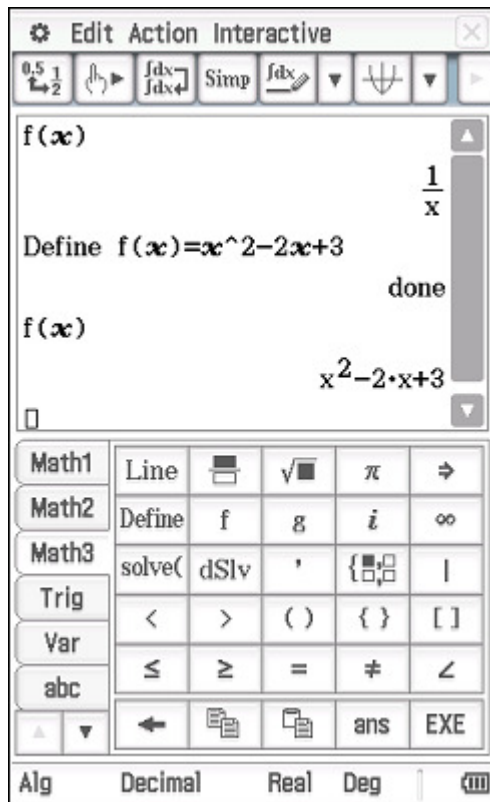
Edit Action Interactive

$\frac{0.5}{} \frac{1}{2}$ Simp

f(x)

$\frac{1}{x}$

Define f(x)=x^2−2x+3

done

f(x)

$x^2-2\cdot x+3$

| Math1 | Line | | $\sqrt{}$ | $\pi$ | ⇒ |
|---|---|---|---|---|---|
| Math2 | Define | f | g | $i$ | $\infty$ |
| Math3 | solve( | dSlv | ' | | \| |
| Trig | < | > | ( ) | { } | [ ] |
| Var | ≤ | ≥ | = | ≠ | ∠ |
| abc | ← | | | ans | EXE |

Alg Decimal Real Deg